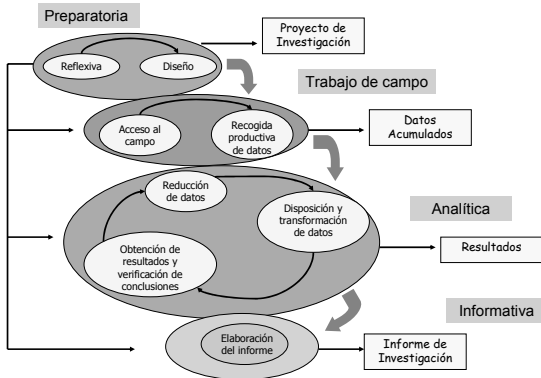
Preparatoria

Reflexiva

Diseño

Proyecto de Investigación

Trabajo de campo

Acceso al campo

Recogida productiva de datos

Datos Acumulados

Reducción de datos

Disposición y transformación de datos

Analítica

Obtención de resultados y verificación de conclusiones

Resultados

Informativa

Elaboración del informe

Informe de Investigación